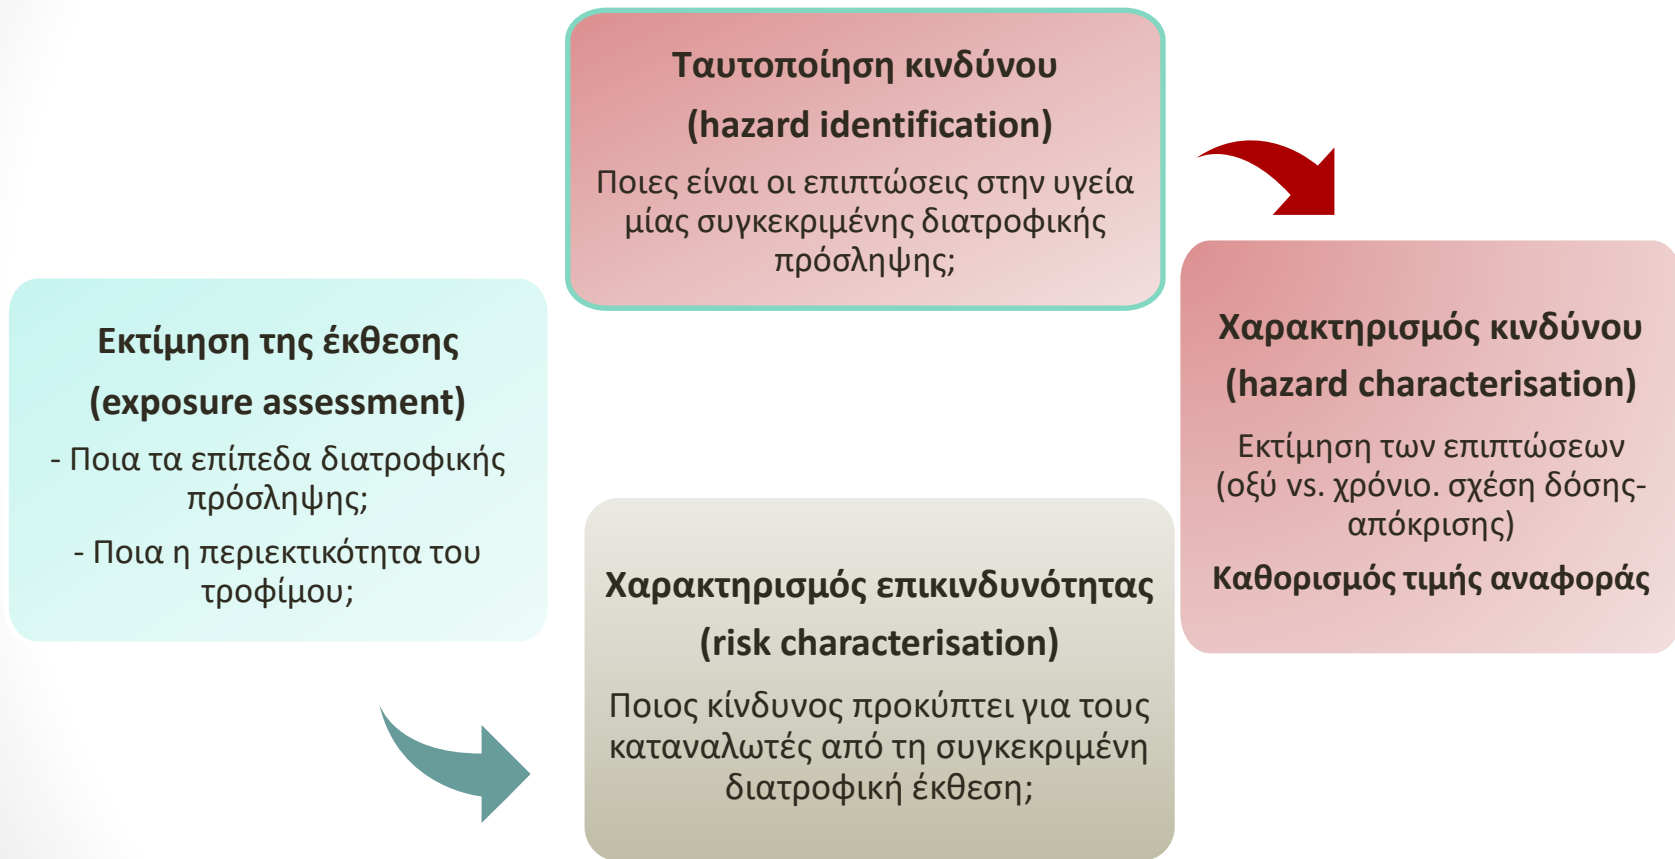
Ταυτοποίηση κινδύνου

(hazard identification)

Ποιες είναι οι επιπτώσεις στην υγεία μίας συγκεκριμένης διατροφικής πρόσληψης;

Χαρακτηρισμός κινδύνου

(hazard characterisation)

Εκτίμηση των επιπτώσεων (οξύ vs. χρόνιο. σχέση δόσης-απόκρισης)

Καθορισμός τιμής αναφοράς

Χαρακτηρισμός επικινδυνότητας

(risk characterisation)

Ποιος κίνδυνος προκύπτει για τους καταναλωτές από τη συγκεκριμένη διατροφική έκθεση;

Εκτίμηση της έκθεσης

(exposure assessment)

- Ποια τα επίπεδα διατροφικής πρόσληψης;

- Ποια η περιεκτικότητα του τροφίμου;